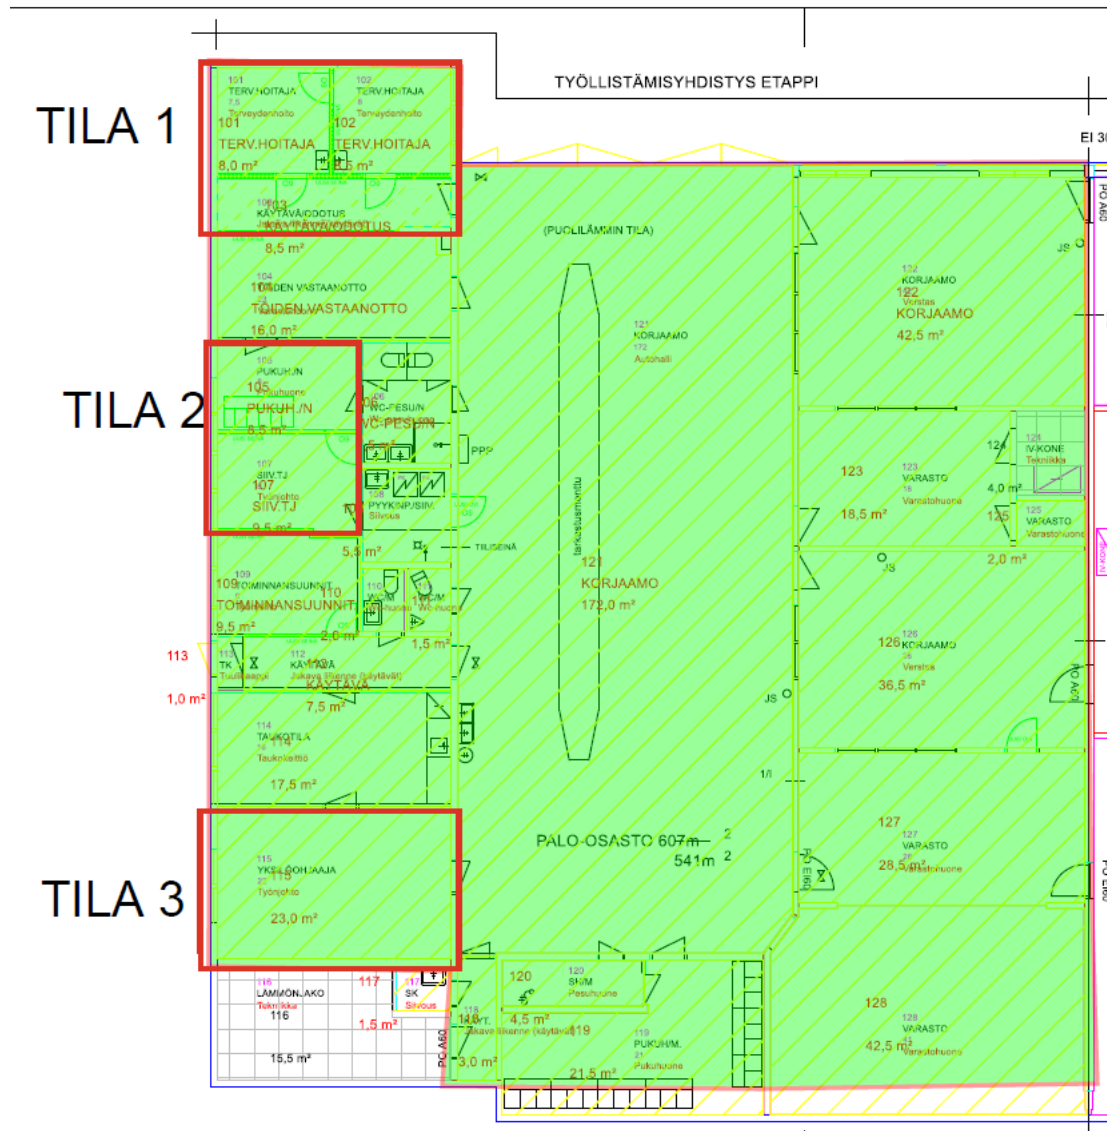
TYÖLLISTÄMISYHDISTYS ETAPPI

TILA 1

101
TERV.HOITAJA
Terveydenhoito
101
TERV.HOITAJA
8,0 m²

102
TERV.HOITAJA
Terveydenhoito
102
TERV.HOITAJA
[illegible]5 m²

103
KÄYTÄVÄ/ODOTUS
103
KÄYTÄVÄ/ODOTUS
8,5 m²

104
TÖIDEN VASTAANOTTO
104
TÖIDEN VASTAANOTTO
16,0 m²

TILA 2

105
PUKUH./N
105
PUKUH./N
8,5 m²

106
WC-PESU/N
WC-PESU/N
5 m²

PPP

107
SIIV.TJ
Työnjohto
107
SIIV.TJ
9,5 m²

108
PYYKINP./SIIV.
Siivous
5,5 m²

TIILISEINÄ

109
TOIMINNANSUUNNIT.
109
TOIMINNANSUUNNIT.
9,5 m²

110
2,0 m²

111
WC/M
WC/M
1,5 m²

113
1,0 m²
113
TK
Tuulikaappi

112
KÄYTÄVÄ
Jukava liikenne (käytävät)
KÄYTÄVÄ
7,5 m²

114
TAUKOTILA
114
Taukotila
17,5 m²

TILA 3

115
YKS.OOHJAAJA
115
Työnjohto
23,0 m²

116
LÄMMÖNJAKO
Tekniikka
116
15,5 m²

117
117
SK
Siivous
1,5 m²

118
118
Jukava liikenne (käytävät)
3,0 m²

PC A60

120
120
SH/M
Pesuhuone
4,5 m²

119
119
PUKUH./M.
Pukuhuone
21,5 m²

(PUOLILÄMMIN TILA)

121
KORJAAMO
Autohalli

tarkastusmontttu

121
KORJAAMO
172,0 m²

PALO-OSASTO 607m 2
541m 2

1/I

JS

122
KORJAAMO
Verstas
122
KORJAAMO
42,5 m²

JS

123
123
VARASTO
Varastohuone
18,5 m²

124
124
IV-KONE
Tekniikka
4,0 m²

125
125
VARASTO
Varastohuone
2,0 m²

JS

126
126
KORJAAMO
Verstas
36,5 m²

127
127
VARASTO
Varastohuone
28,5 m²

128
128
VARASTO
Varastohuone
42,5 m²

EI 30

PO A60

PO A60

PO EI60

EI60